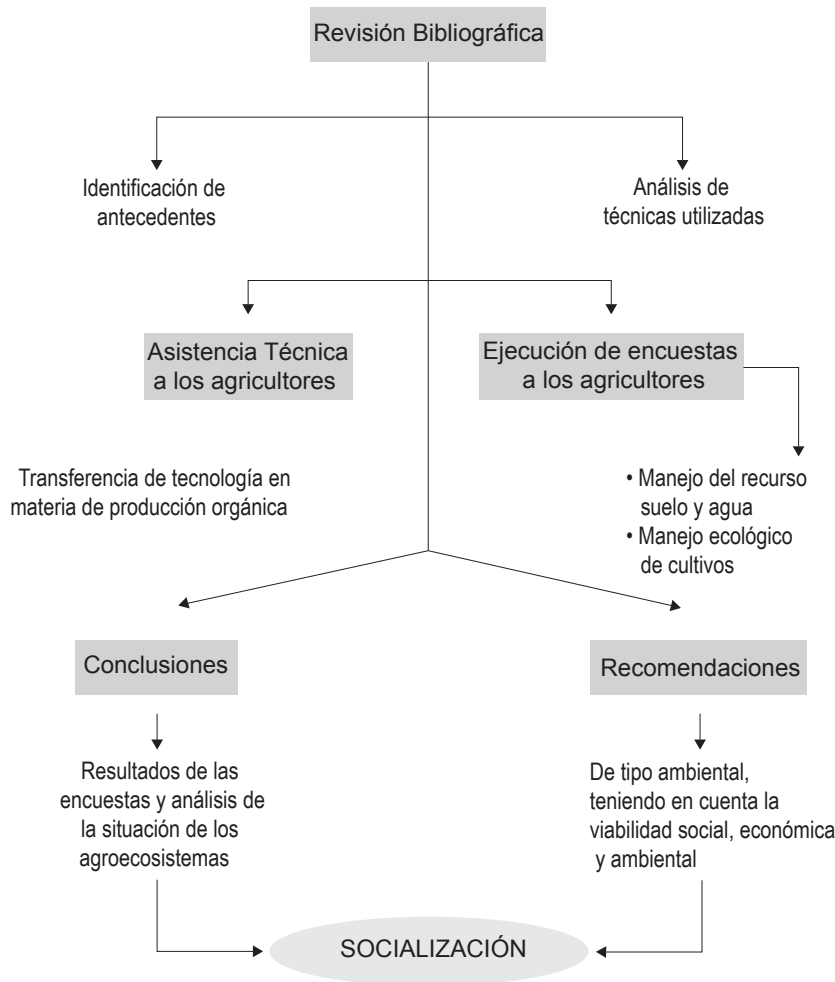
Revisión Bibliográfica

Identificación de antecedentes

Análisis de técnicas utilizadas

Asistencia Técnica a los agricultores

Ejecución de encuestas a los agricultores

Transferencia de tecnología en materia de producción orgánica

• Manejo del recurso suelo y agua
• Manejo ecológico de cultivos

Conclusiones

Recomendaciones

Resultados de las encuestas y análisis de la situación de los agroecosistemas

De tipo ambiental, teniendo en cuenta la viabilidad social, económica y ambiental

SOCIALIZACIÓN